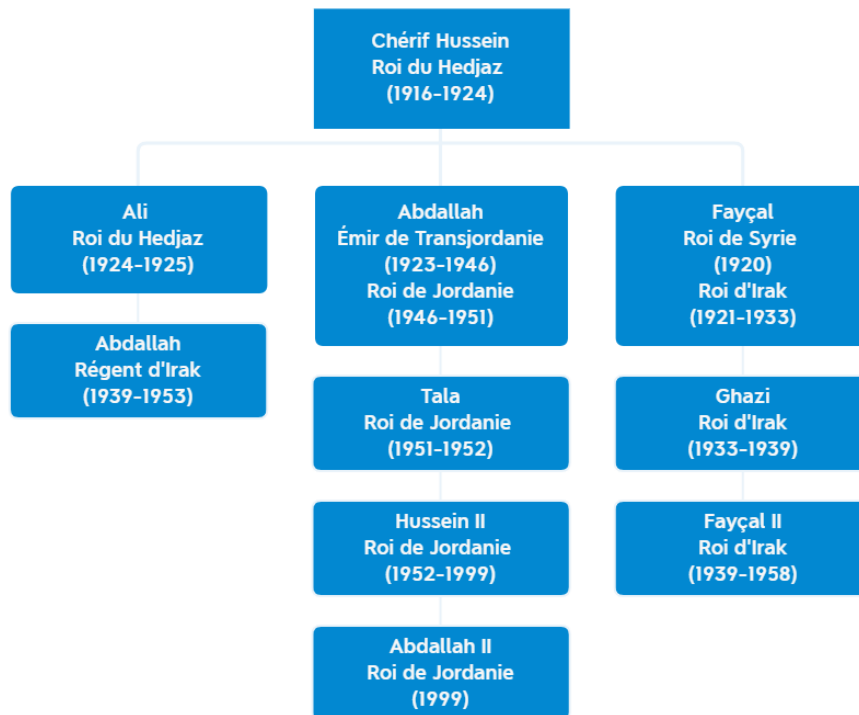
Chérif Hussein
Roi du Hedjaz
(1916-1924)

Ali
Roi du Hedjaz
(1924-1925)

Abdallah
Régent d'Irak
(1939-1953)

Abdallah
Émir de Transjordanie
(1923-1946)
Roi de Jordanie
(1946-1951)

Tala
Roi de Jordanie
(1951-1952)

Hussein II
Roi de Jordanie
(1952-1999)

Abdallah II
Roi de Jordanie
(1999)

Fayçal
Roi de Syrie
(1920)
Roi d'Irak
(1921-1933)

Ghazi
Roi d'Irak
(1933-1939)

Fayçal II
Roi d'Irak
(1939-1958)